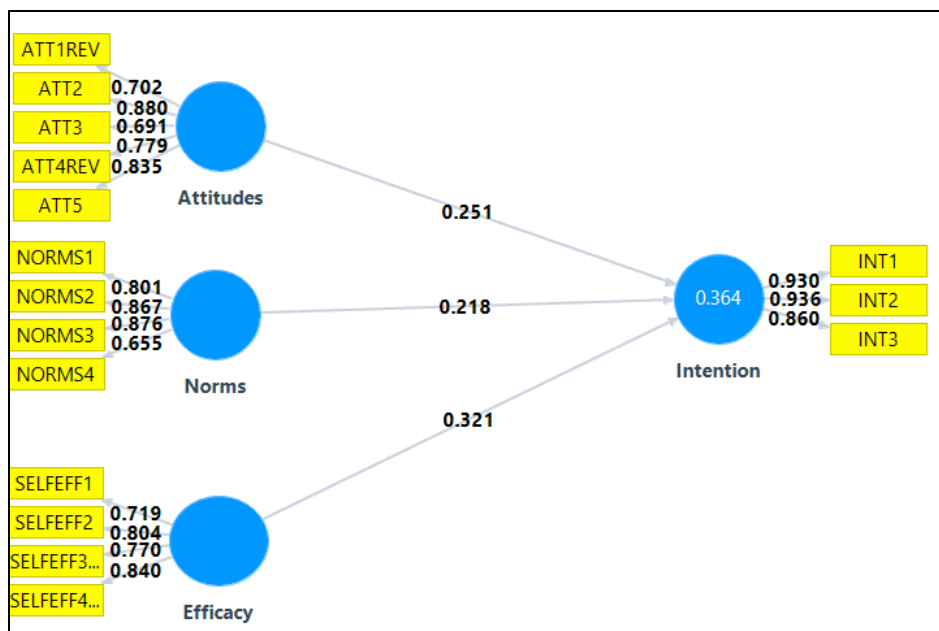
ATT1REV
ATT2
ATT3
ATT4REV
ATT5
0.702
0.880
0.691
0.779
0.835
Attitudes

NORMS1
NORMS2
NORMS3
NORMS4
0.801
0.867
0.876
0.655
Norms

SELFEFF1
SELFEFF2
SELFEFF3...
SELFEFF4...
0.719
0.804
0.770
0.840
Efficacy

0.251
0.218
0.321

0.364
Intention
0.930
0.936
0.860
INT1
INT2
INT3